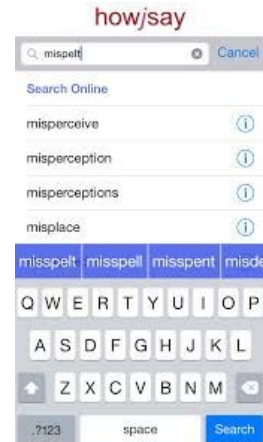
howjsay

mispelt

Cancel

Search Online

misperceive

misperception

misperceptions

misplace

misspelt | misspell | misspent | misde

Q W E R T Y U I O P

A S D F G H J K L

Z X C V B N M

.?123

space

Search